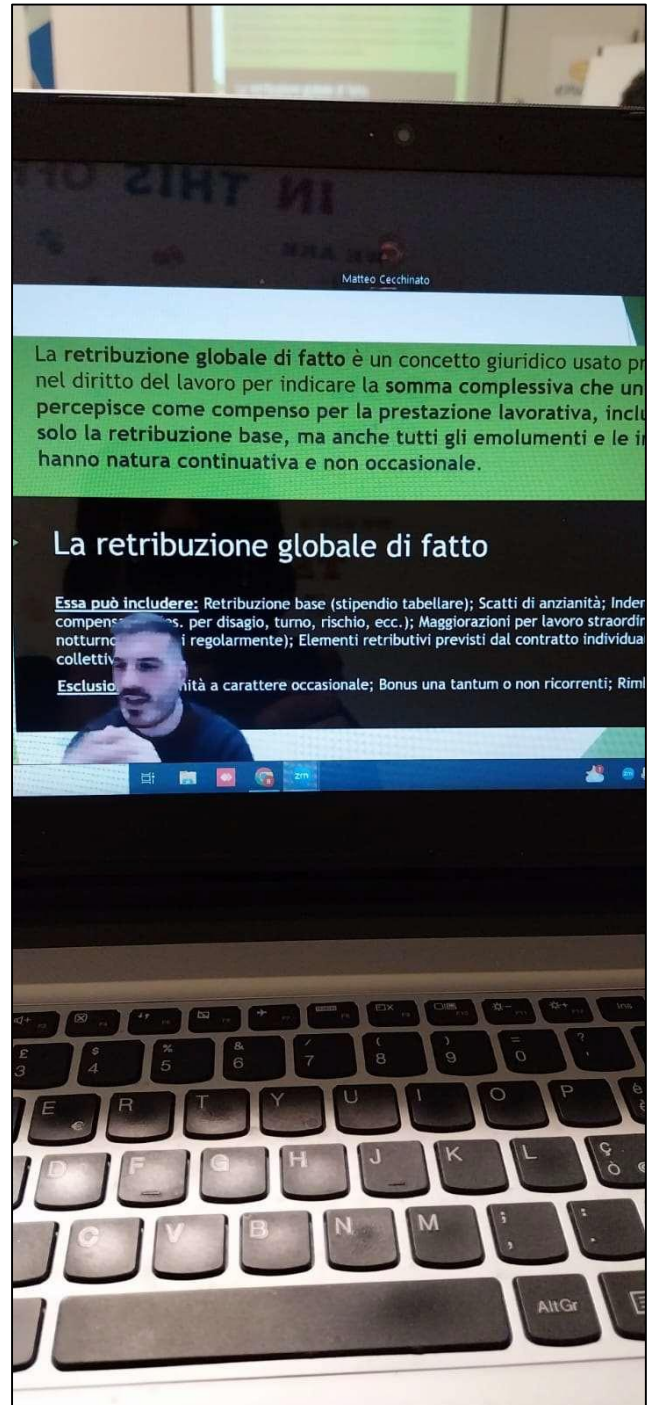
IN THIS OF

Matteo Cecchinato

La **retribuzione globale di fatto** è un concetto giuridico usato pr nel diritto del lavoro per indicare la **somma complessiva che un** percepisce come compenso per la prestazione lavorativa, inclu solo la retribuzione base, ma anche tutti gli emolumenti e le i hanno natura continuativa e non occasionale.

La retribuzione globale di fatto

Essa può includere: Retribuzione base (stipendio tabellare); Scatti di anzianità; Inder compens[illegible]es. per disagio, turno, rischio, ecc.); Maggiorazioni per lavoro straordir notturno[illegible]i regolarmente); Elementi retributivi previsti dal contratto individua collettiv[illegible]

Esclusio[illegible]nità a carattere occasionale; Bonus una tantum o non ricorrenti; Riml

£ 3
$ 4
% 5
& 6
/ 7
( 8
) 9
= 0
?
E €
R
T
Y
U
I
O
P
é è
D
F
G
H
J
K
L
ç ò @
C
V
B
N
M
; ,
: .
AltGr
Ins